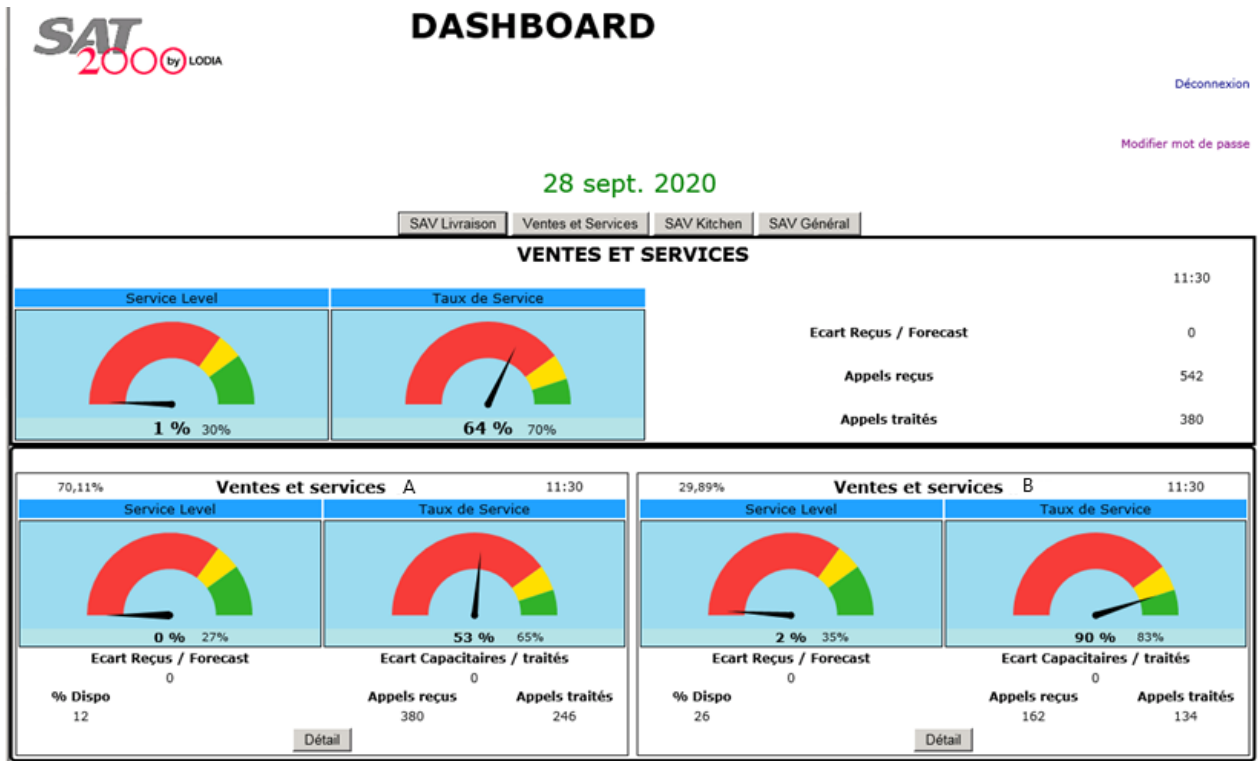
SAT 2000 by LODIA

DASHBOARD

Déconnexion

Modifier mot de passe

28 sept. 2020

SAV Livraison | Ventes et Services | SAV Kitchen | SAV Général

VENTES ET SERVICES

11:30

Service Level

1 % 30%

Taux de Service

64 % 70%

| | |
|---|---|
| Ecart Reçus / Forecast | 0 |
| Appels reçus | 542 |
| Appels traités | 380 |

70,11% Ventes et services A 11:30

Service Level

0 % 27%

Taux de Service

53 % 65%

Ecart Reçus / Forecast
0

Ecart Capacitaires / traités
0

% Dispo
12

Appels reçus
380

Appels traités
246

Détail

29,89% Ventes et services B 11:30

Service Level

2 % 35%

Taux de Service

90 % 83%

Ecart Reçus / Forecast
0

Ecart Capacitaires / traités
0

% Dispo
26

Appels reçus
162

Appels traités
134

Détail